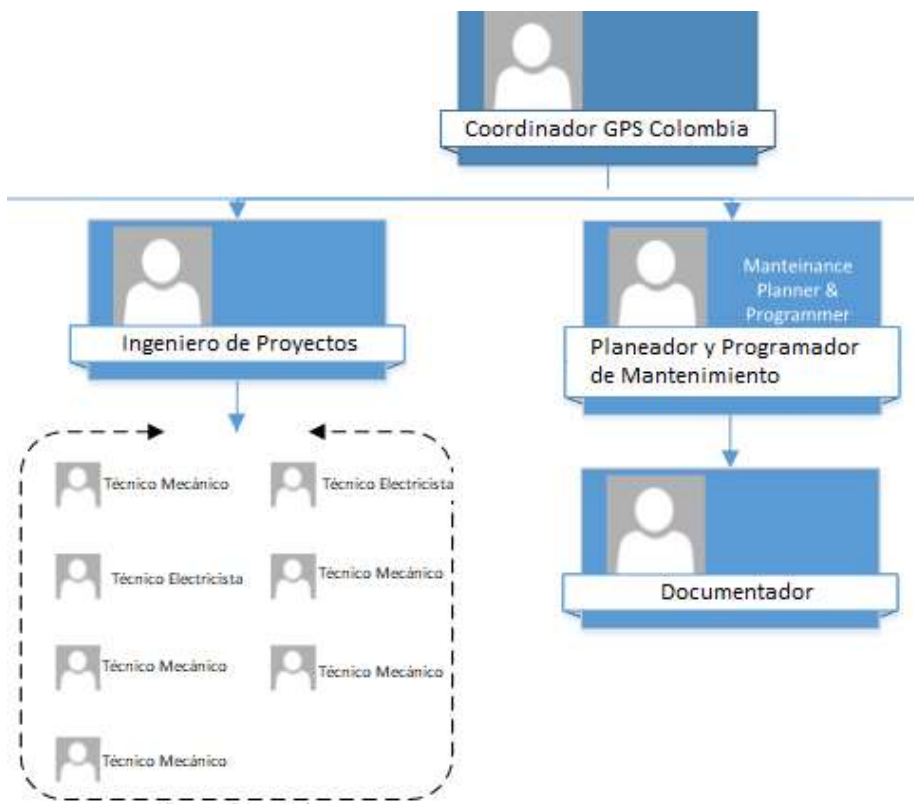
Coordinador GPS Colombia

Ingeniero de Proyectos

Manteinance Planner & Programmer

Planeador y Programador de Mantenimiento

Técnico Mecánico

Técnico Electricista

Técnico Electricista

Técnico Mecánico

Técnico Mecánico

Técnico Mecánico

Técnico Mecánico

Documentador